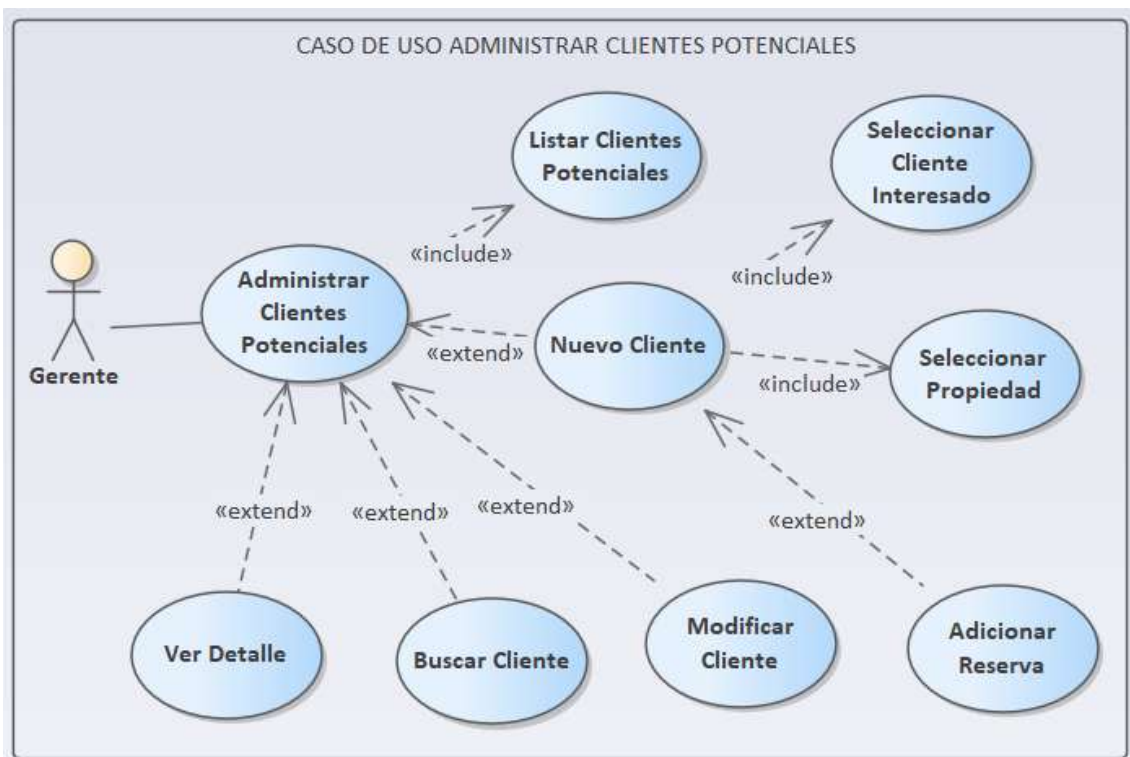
CASO DE USO ADMINISTRAR CLIENTES POTENCIALES

Listar Clientes Potenciales

Seleccionar Cliente Interesado

«include»

«include»

Gerente

Administrar Clientes Potenciales

«extend»

Nuevo Cliente

«include»

Seleccionar Propiedad

«extend»

«extend»

«extend»

«extend»

Ver Detalle

Buscar Cliente

Modificar Cliente

Adicionar Reserva